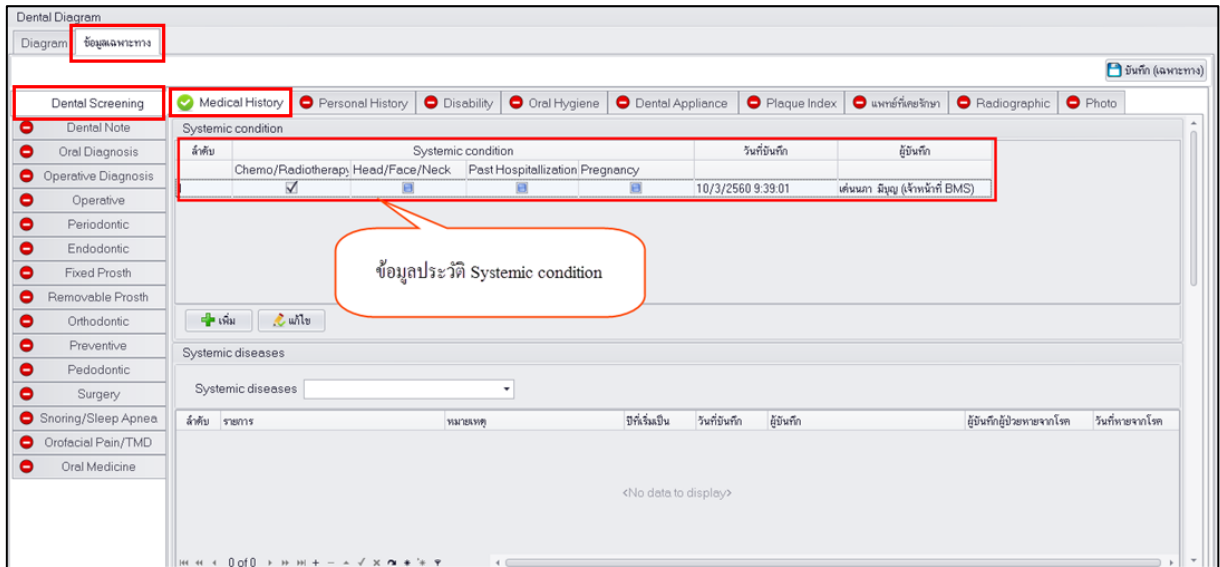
Dental Diagram

Diagram | ข้อมูลเฉพาะทาง

บันทึก (เฉพาะทาง)

Dental Screening
Dental Note
Oral Diagnosis
Operative Diagnosis
Operative
Periodontic
Endodontic
Fixed Prosth
Removable Prosth
Orthodontic
Preventive
Pedodontic
Surgery
Snoring/Sleep Apnea
Orofacial Pain/TMD
Oral Medicine

Medical History | Personal History | Disability | Oral Hygiene | Dental Appliance | Plaque Index | แพทย์ที่เคยรักษา | Radiographic | Photo

Systemic condition

| ลำดับ | Systemic condition | | | | วันที่บันทึก | ผู้บันทึก |
|---|---|---|---|---|---|---|
| | Chemo/Radiotherapy | Head/Face/Neck | Past Hospitallization | Pregnancy | | |
| | ☑ | | | | 10/3/2560 9:39:01 | เด่นนภา มิบุญ (เจ้าหน้าที่ BMS) |

ข้อมูลประวัติ Systemic condition

เพิ่ม | แก้ไข

Systemic diseases

Systemic diseases

| ลำดับ | รายการ | หมายเหตุ | ปีที่เริ่มเป็น | วันที่บันทึก | ผู้บันทึก | ผู้บันทึกผู้ป่วยหายจากโรค | วันที่หายจากโรค |
|---|---|---|---|---|---|---|---|

<No data to display>

0 of 0